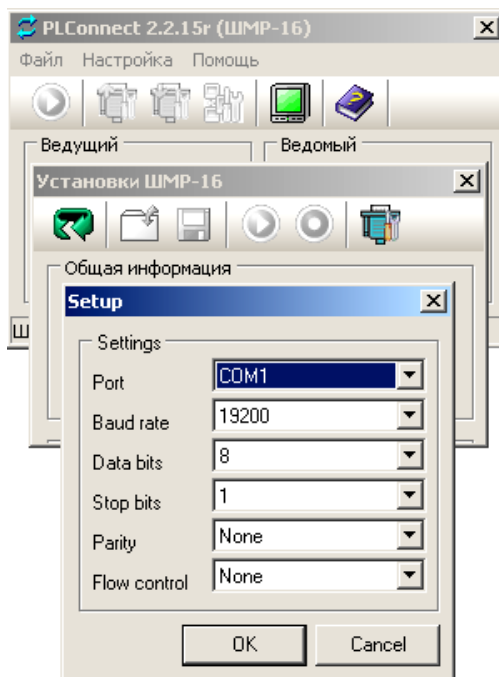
PLConnect 2.2.15r (ШМР-16)

Файл Настройка Помощь

Ведущий

Ведомый

Установки ШМР-16

Общая информация

Ш

Setup

Settings

Port COM1

Baud rate 19200

Data bits 8

Stop bits 1

Parity None

Flow control None

OK

Cancel